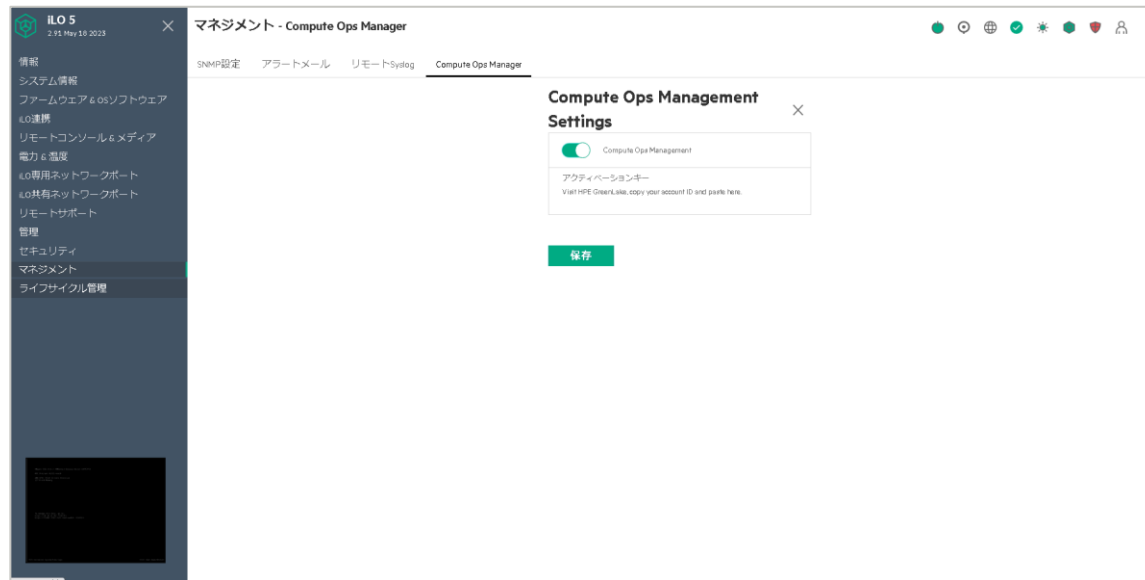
iLO 5
2.91 May 18 2023

情報
システム情報
ファームウェア & OSソフトウェア
iLO連携
リモートコンソール & メディア
電力 & 温度
iLO専用ネットワークポート
iLO共有ネットワークポート
リモートサポート
管理
セキュリティ
マネジメント
ライフサイクル管理

マネジメント - Compute Ops Manager

SNMP設定　アラートメール　リモートSyslog　Compute Ops Manager

Compute Ops Management Settings

Compute Ops Management

アクティベーションキー
Visit HPE GreenLake, copy your account ID and paste here.

保存